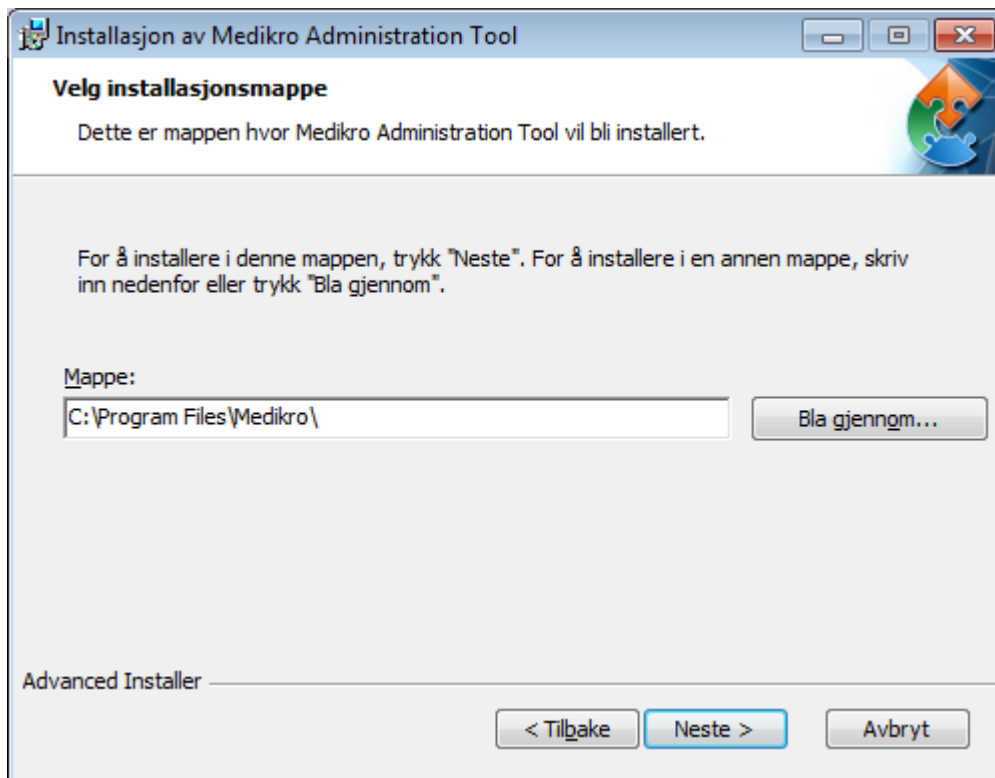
Installasjon av Medikro Administration Tool

Velg installasjonsmappe

Dette er mappen hvor Medikro Administration Tool vil bli installert.

For å installere i denne mappen, trykk "Neste". For å installere i en annen mappe, skriv inn nedenfor eller trykk "Bla gjennom".

Mappe:

C:\Program Files\Medikro\

Bla gjennom...

Advanced Installer

< Tilbake

Neste >

Avbryt